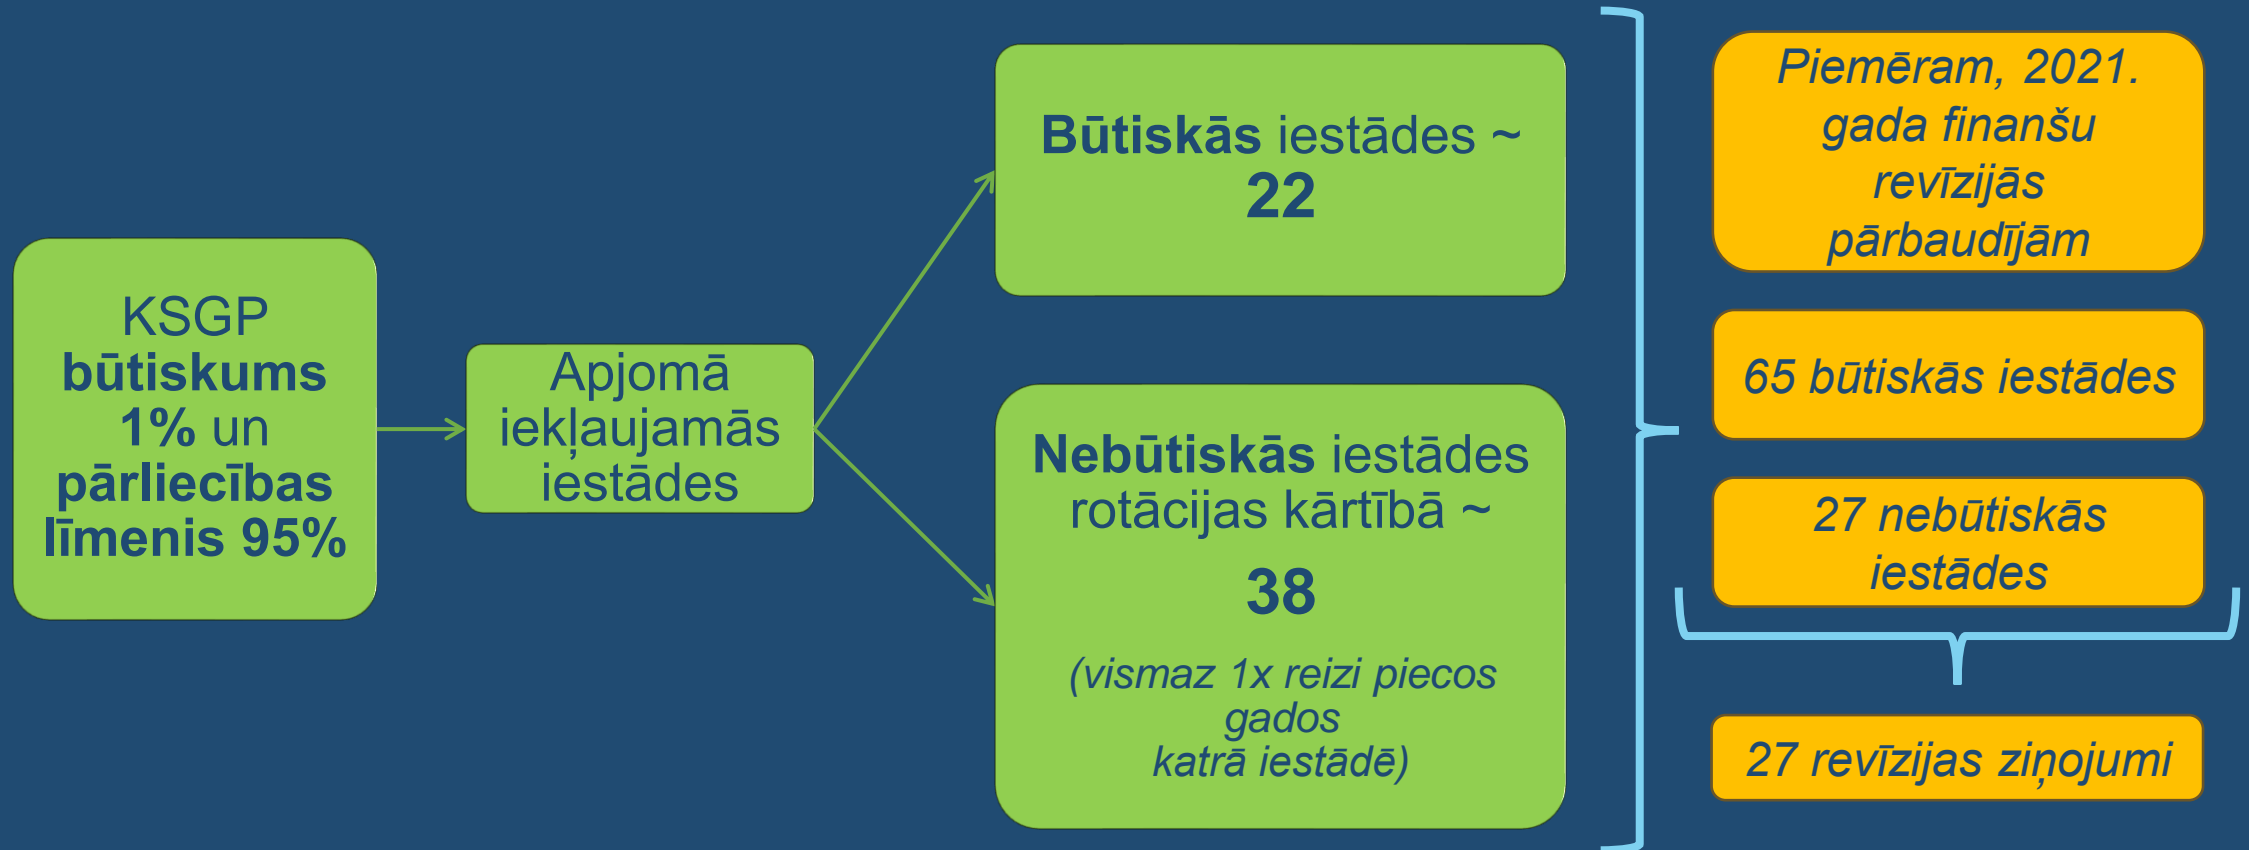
KSGP būtiskums 1% un pārliecības līmenis 95%

Apjomā iekļaujamās iestādes

Būtiskās iestādes ~ 22

Nebūtiskās iestādes rotācijas kārtībā ~ 38

(vismaz 1x reizi piecos gados katrā iestādē)

Piemēram, 2021. gada finanšu revīzijās pārbaudījām

65 būtiskās iestādes

27 nebūtiskās iestādes

27 revīzijas ziņojumi